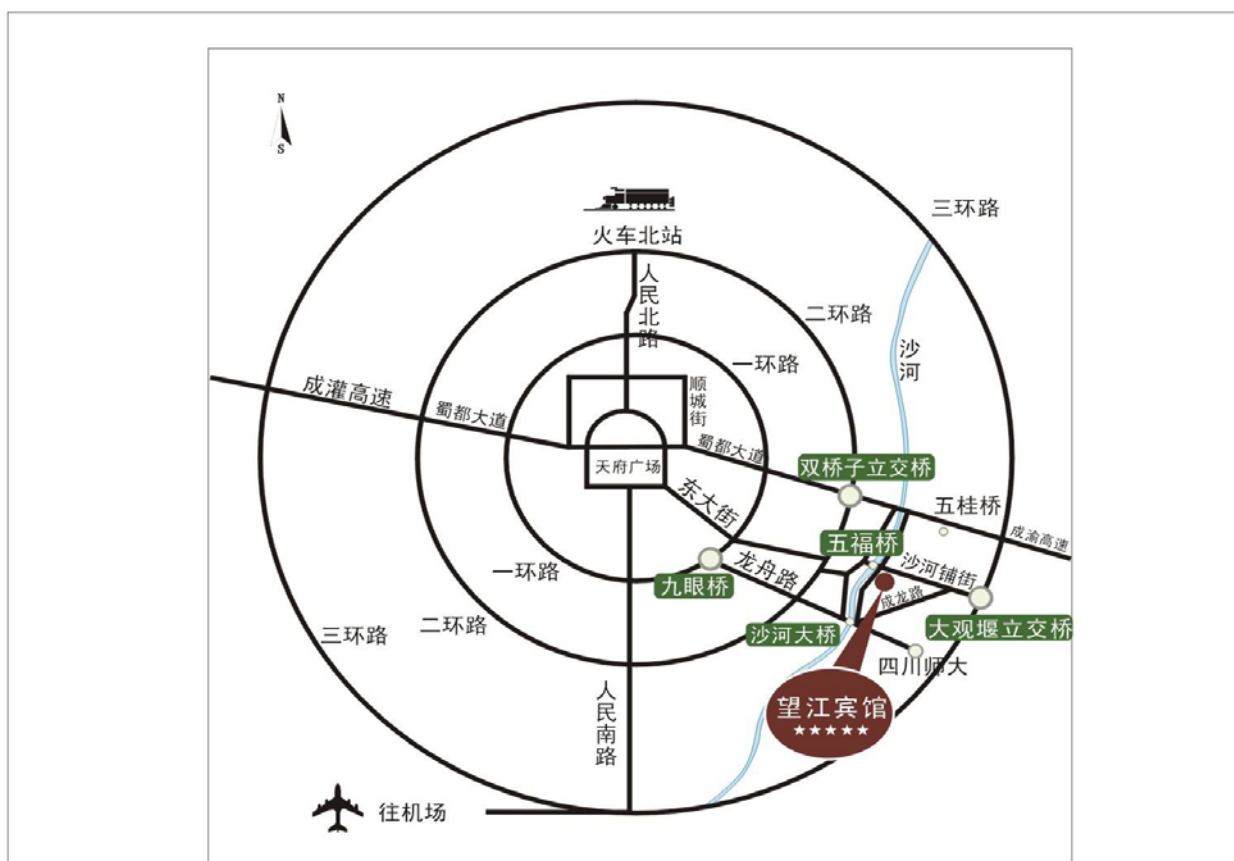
N
S

三环路

火车北站

人民北路

二环路

沙河

一环路

成灌高速

蜀都大道

顺城街

蜀都大道

天府广场

双桥子立交桥

东大街

五桂桥

成渝高速

五福桥

沙河铺街

一环路

九眼桥

龙舟路

成龙路

大观堰立交桥

三环路

二环路

沙河大桥

四川师大

望江宾馆
★★★★★

人民南路

往机场